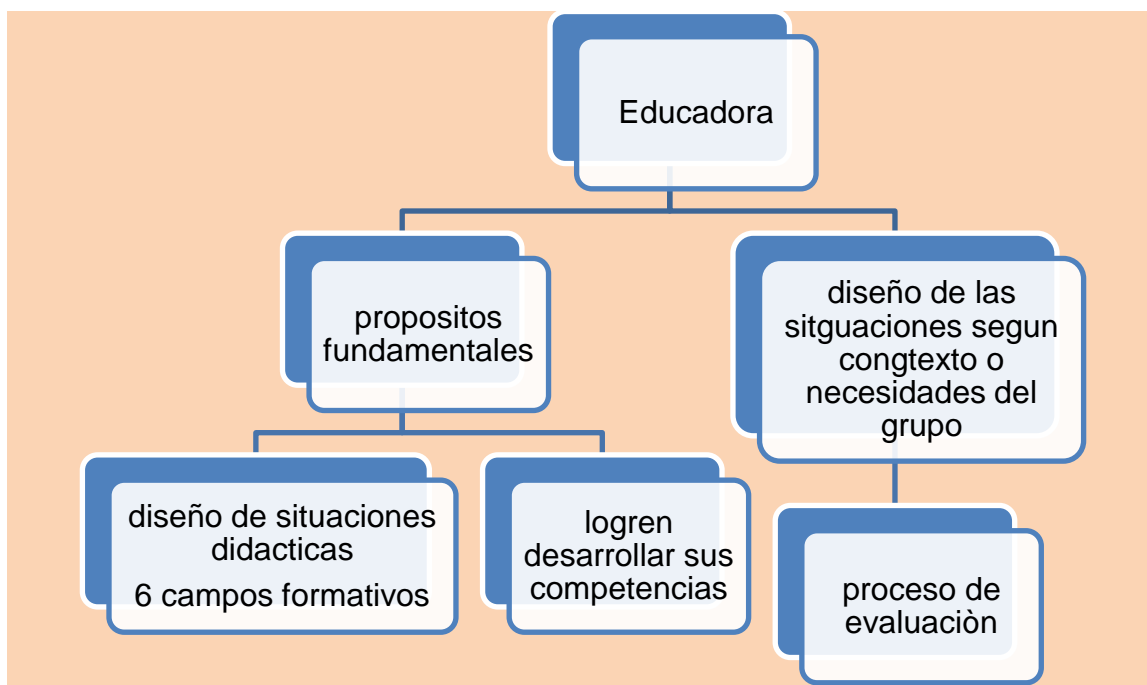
Educadora

propositos fundamentales

diseño de las sitguaciones segun congtexto o necesidades del grupo

diseño de situaciones didacticas
6 campos formativos

logren desarrollar sus competencias

proceso de evaluaciòn